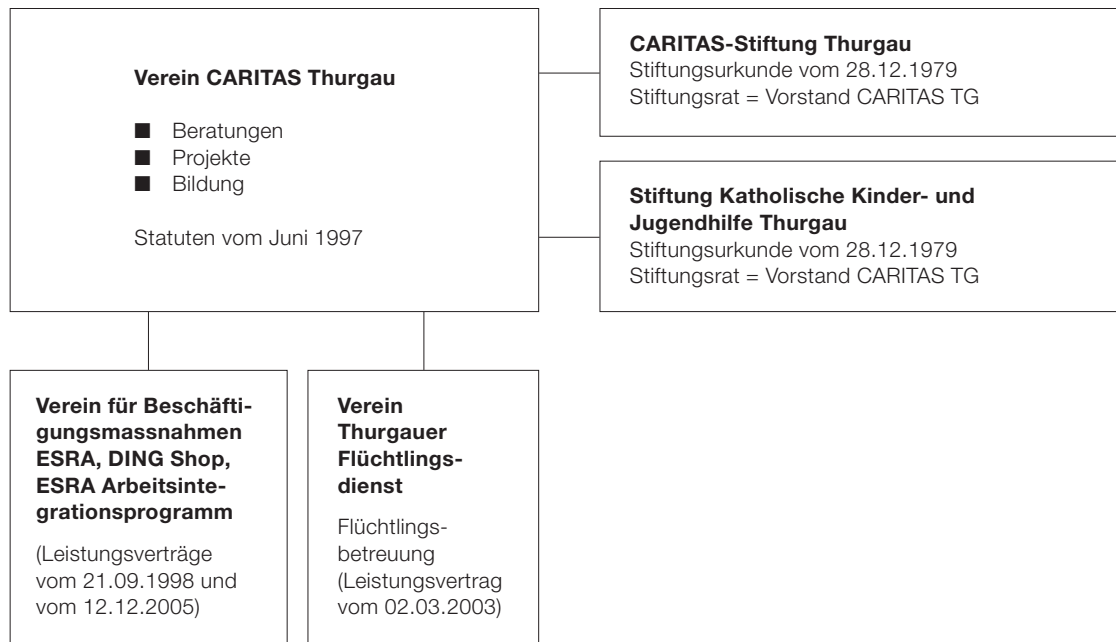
**Verein CARITAS Thurgau**

■ Beratungen
■ Projekte
■ Bildung

Statuten vom Juni 1997

**CARITAS-Stiftung Thurgau**
Stiftungsurkunde vom 28.12.1979
Stiftungsrat = Vorstand CARITAS TG

**Stiftung Katholische Kinder- und Jugendhilfe Thurgau**
Stiftungsurkunde vom 28.12.1979
Stiftungsrat = Vorstand CARITAS TG

**Verein für Beschäftigungsmassnahmen ESRA, DING Shop, ESRA Arbeitsintegrationsprogramm**

(Leistungsverträge vom 21.09.1998 und vom 12.12.2005)

**Verein Thurgauer Flüchtlingsdienst**

Flüchtlingsbetreuung (Leistungsvertrag vom 02.03.2003)